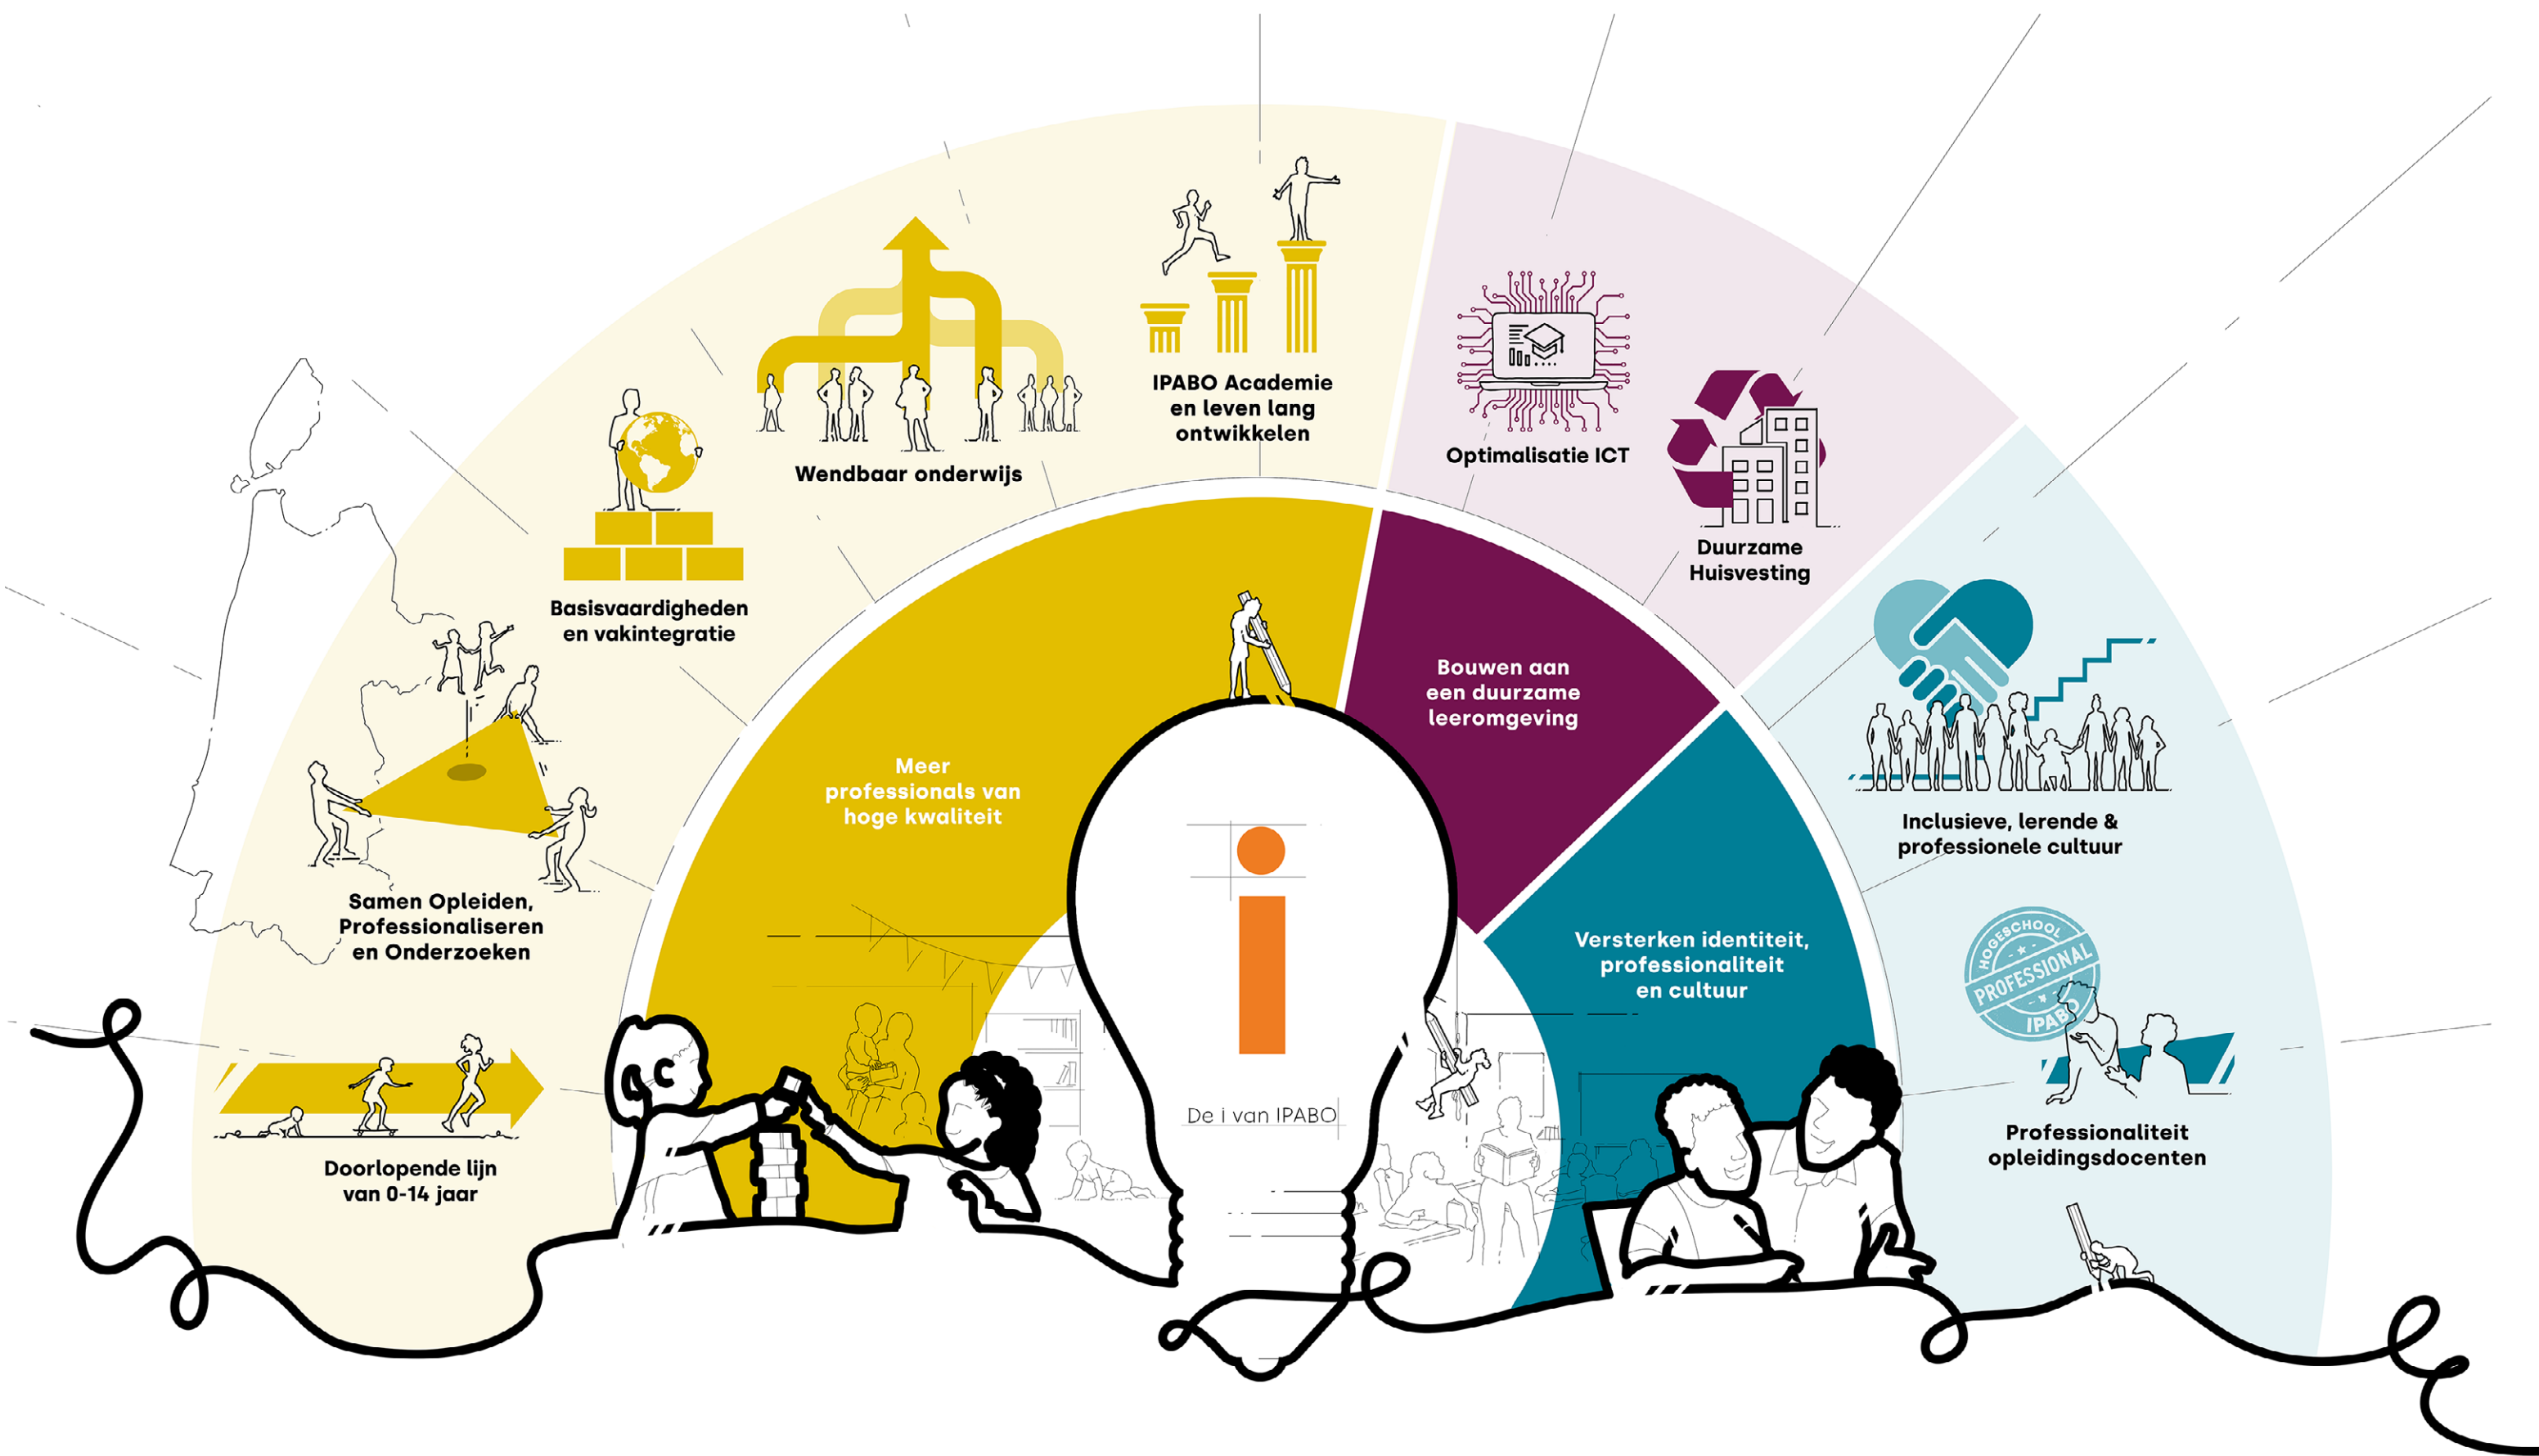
Doorlopende lijn van 0-14 jaar

Samen Opleiden, Professionaliseren en Onderzoeken

Basisvaardigheden en vakintegratie

Wendbaar onderwijs

IPABO Academie en leven lang ontwikkelen

Optimalisatie ICT

Duurzame Huisvesting

Inclusieve, lerende & professionele cultuur

HOGESCHOOL PROFESSIONAL IPABO

Professionaliteit opleidingsdocenten

Meer professionals van hoge kwaliteit

Bouwen aan een duurzame leeromgeving

Versterken identiteit, professionaliteit en cultuur

De i van IPABO